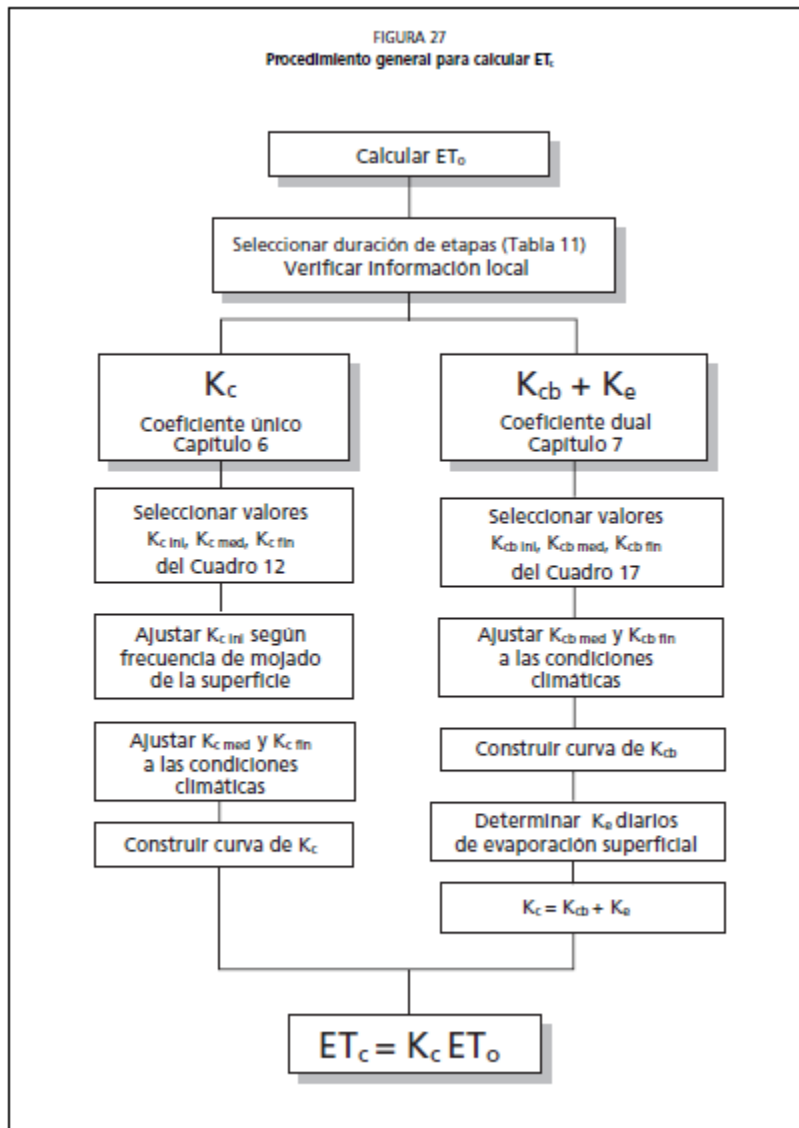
FIGURA 27
Procedimiento general para calcular $ET_c$

Calcular $ET_o$

Seleccionar duración de etapas (Tabla 11)
Verificar información local

$K_c$
Coeficiente único
Capítulo 6

Seleccionar valores
$K_{c\,ini}$, $K_{c\,med}$, $K_{c\,fin}$
del Cuadro 12

Ajustar $K_{c\,ini}$ según frecuencia de mojado de la superficie

Ajustar $K_{c\,med}$ y $K_{c\,fin}$ a las condiciones climáticas

Construir curva de $K_c$

$K_{cb} + K_e$
Coeficiente dual
Capítulo 7

Seleccionar valores
$K_{cb\,ini}$, $K_{cb\,med}$, $K_{cb\,fin}$
del Cuadro 17

Ajustar $K_{cb\,med}$ y $K_{cb\,fin}$ a las condiciones climáticas

Construir curva de $K_{cb}$

Determinar $K_e$ diarios de evaporación superficial

$K_c = K_{cb} + K_e$

$ET_c = K_c\,ET_o$